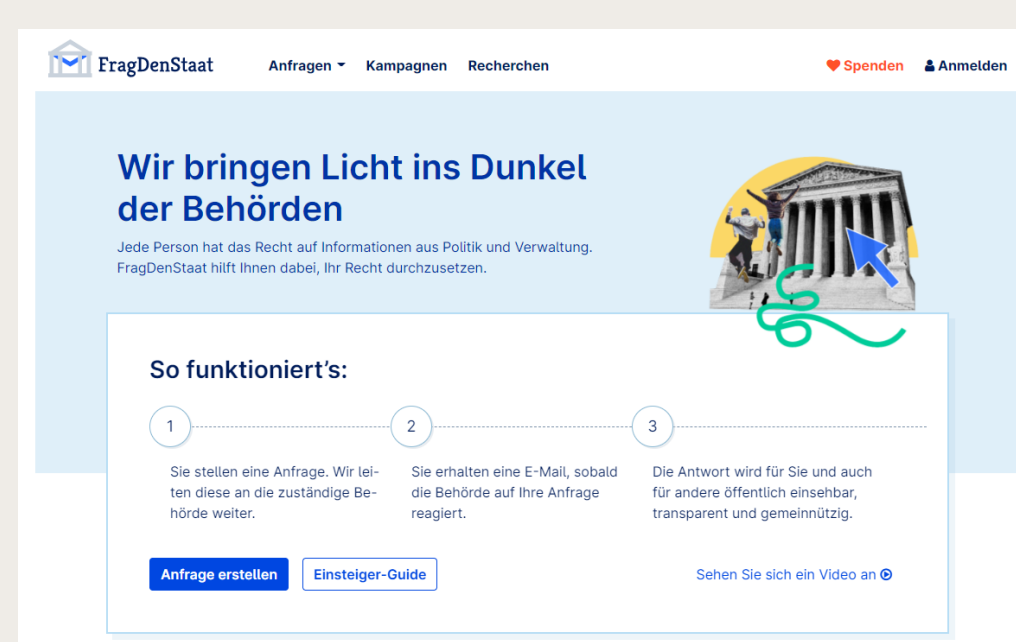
FragDenStaat

Anfragen Kampagnen Recherchen

Spenden Anmelden

Wir bringen Licht ins Dunkel der Behörden

Jede Person hat das Recht auf Informationen aus Politik und Verwaltung. FragDenStaat hilft Ihnen dabei, Ihr Recht durchzusetzen.

So funktioniert's:

1

Sie stellen eine Anfrage. Wir leiten diese an die zuständige Behörde weiter.

2

Sie erhalten eine E-Mail, sobald die Behörde auf Ihre Anfrage reagiert.

3

Die Antwort wird für Sie und auch für andere öffentlich einsehbar, transparent und gemeinnützig.

Anfrage erstellen

Einsteiger-Guide

Sehen Sie sich ein Video an